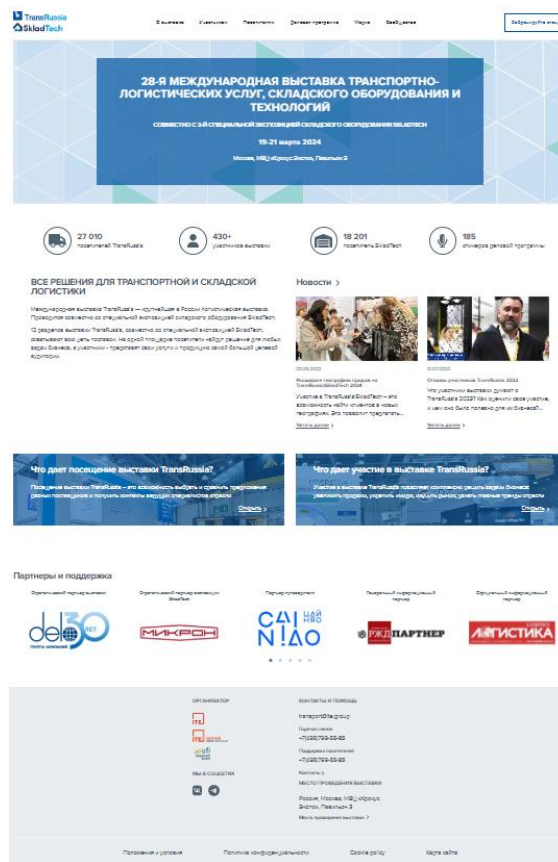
TransRussia
SkladTech

О выставке Участникам Посетителям Деловая программа Медиа Вакансии

Забронировать стенд

28-Я МЕЖДУНАРОДНАЯ ВЫСТАВКА ТРАНСПОРТНО-ЛОГИСТИЧЕСКИХ УСЛУГ, СКЛАДСКОГО ОБОРУДОВАНИЯ И ТЕХНОЛОГИЙ

СОВМЕСТНО С 3-Й СПЕЦИАЛЬНОЙ ЭКСПОЗИЦИЕЙ СКЛАДСКОГО ОБОРУДОВАНИЯ SKLADTECH

19-21 марта 2024

Москва, МВЦ «Крокус Экспо», Павильон 3

27 010 посетителей TransRussia

430+ участников выставки

18 201 посетитель SkladTech

185 спикеров деловой программы

ВСЕ РЕШЕНИЯ ДЛЯ ТРАНСПОРТНОЙ И СКЛАДСКОЙ ЛОГИСТИКИ

Международная выставка TransRussia — крупнейшая в России логистическая выставка. Проводится совместно со специальной экспозицией складского оборудования SkladTech.

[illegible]

Новости >

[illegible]
Расширьте географию продаж на TransRussia/SkladTech 2024
Участие в TransRussia/SkladTech — это возможность найти клиентов в новых географиях. Это позволит представить...
Читать далее >

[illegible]
Отзывы участников TransRussia 2023
Что участники выставки думают о TransRussia 2023? Как оценили свое участие, и чем оно было полезно для их бизнеса?...
Читать далее >

Что дает посещение выставки TransRussia?
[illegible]
Открыть >

Что дает участие в выставке TransRussia?
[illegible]
Открыть >

Партнеры и поддержка

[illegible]

dela 30 ЛЕТ
МИКРОН
CAINIAO
РЖД ПАРТНЕР
ЛОГИСТИКА

ОРГАНИЗАТОР
ITE

МЫ В СОЦСЕТЯХ

КОНТАКТЫ И ПОМОЩЬ
transport@ite.group
Горячая линия
+7(495)799-55-85
Поддержка посетителей
+7(495)799-55-85
Контакты >
МЕСТО ПРОВЕДЕНИЯ ВЫСТАВКИ
Россия, Москва, МВЦ «Крокус Экспо», Павильон 3
Место проведения выставки >

Положения и условия   Политика конфиденциальности   Cookie policy   Карта сайта